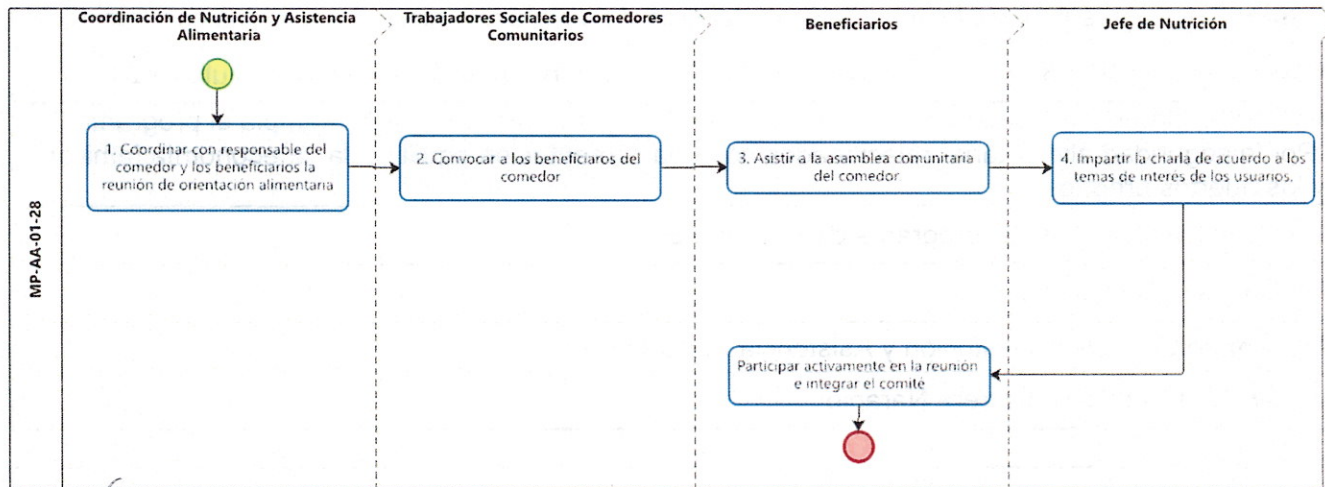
MP-AA-01-28

Coordinación de Nutrición y Asistencia Alimentaria

Trabajadores Sociales de Comedores Comunitarios

Beneficiarios

Jefe de Nutrición

1. Coordinar con responsable del comedor y los beneficiarios la reunión de orientación alimentaria

2. Convocar a los beneficiaros del comedor

3. Asistir a la asamblea comunitaria del comedor

4. Impartir la charla de acuerdo a los temas de interes de los usuarios.

Participar activamente en la reunión e integrar el comité